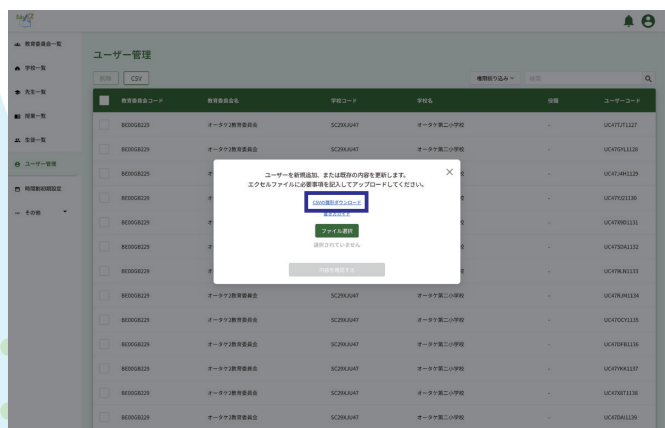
教育委員会一覧
学校一覧
先生一覧
児童一覧
生徒一覧
ユーザー管理
時間割初期設定
その他

ユーザー管理

削除 CSV

権限絞り込み 検索

| | 教育委員会コード | 教育委員会名 | 学校コード | 学校名 | 役職 | ユーザーコード |
|---|---|---|---|---|---|---|
| | BE00GB229 | オータケ2教育委員会 | SC29XJU47 | オータケ第二小学校 | - | UC47TJT1127 |
| | BE00GB229 | オータケ2教育委員会 | SC29XJU47 | オータケ第二小学校 | - | UC47GYL1128 |
| | BE00GB229 | オ | | | - | UC47JAH1129 |
| | BE00GB229 | オ | | | - | UC47VZJ1130 |
| | BE00GB229 | オ | | | - | UC47XR01131 |
| | BE00GB229 | オ | | | - | UC47SDA1132 |
| | BE00GB229 | オ | | | - | UC47NJN1133 |
| | BE00GB229 | オータケ2教育委員会 | SC29XJU47 | オータケ第二小学校 | - | UC47RJM1134 |
| | BE00GB229 | オータケ2教育委員会 | SC29XJU47 | オータケ第二小学校 | - | UC47OCY1135 |
| | BE00GB229 | オータケ2教育委員会 | SC29XJU47 | オータケ第二小学校 | - | UC47DFB1136 |
| | BE00GB229 | オータケ2教育委員会 | SC29XJU47 | オータケ第二小学校 | - | UC47YKK1137 |
| | BE00GB229 | オータケ2教育委員会 | SC29XJU47 | オータケ第二小学校 | - | UC47XKT1138 |
| | BE00GB229 | オータケ2教育委員会 | SC29XJU47 | オータケ第二小学校 | - | UC47DAI1139 |

ユーザーを新規追加、または既存の内容を更新します。
エクセルファイルに必要事項を記入してアップロードしてください。

CSV雛形ダウンロード
書き方ガイド

ファイル選択
選択されていません

内容を確定する